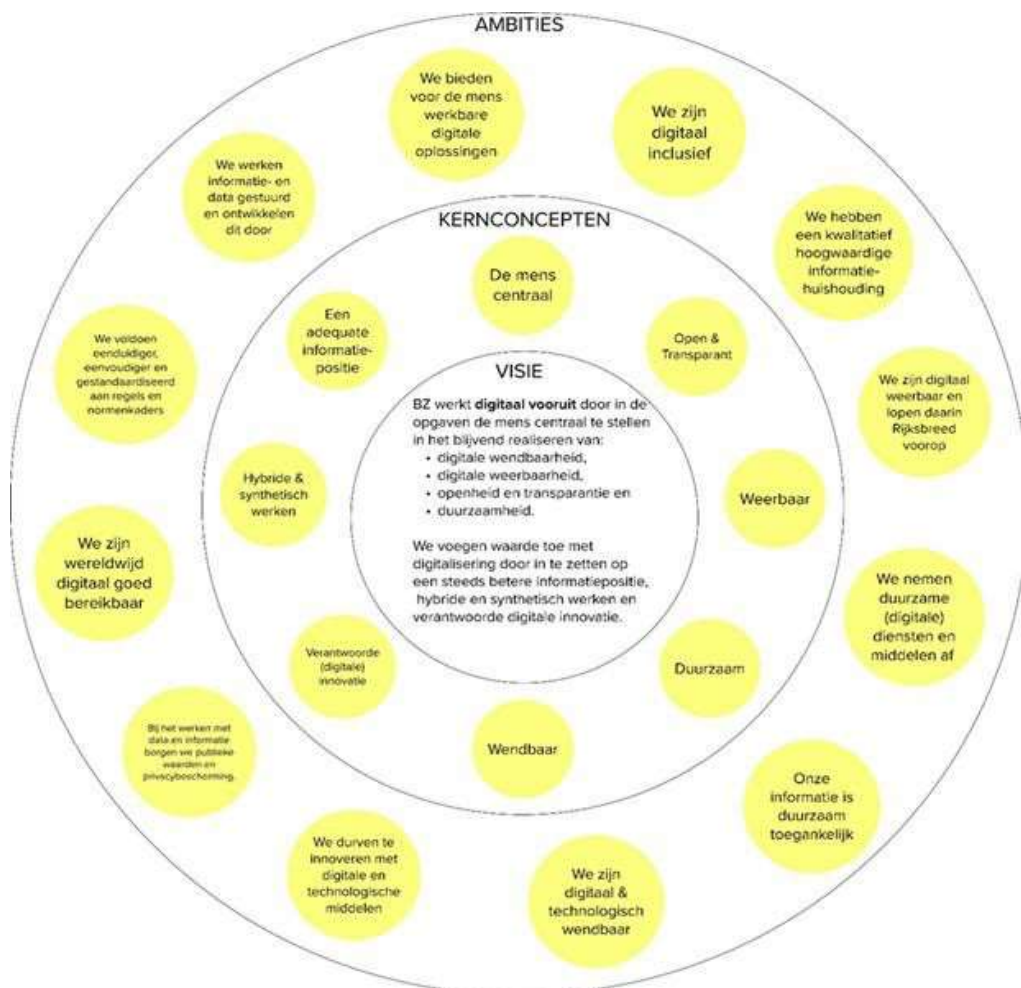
AMBITIES

We bieden voor de mens werkbare digitale oplossingen

We zijn digitaal inclusief

We werken informatie- en data gestuurd en ontwikkelen dit door

We hebben een kwalitatief hoogwaardige informatiehuishouding

We voldoen eenduidiger, eenvoudiger en gestandaardiseerd aan regels en normenkaders

We zijn digitaal weerbaar en lopen daarin Rijksbreed voorop

We zijn wereldwijd digitaal goed bereikbaar

We nemen duurzame (digitale) diensten en middelen af

Bij het werken met data en informatie borgen we publieke waarden en privacybescherming.

Onze informatie is duurzaam toegankelijk

We durven te innoveren met digitale en technologische middelen

We zijn digitaal & technologisch wendbaar

KERNCONCEPTEN

De mens centraal

Een adequate informatiepositie

Open & Transparant

Hybride & synthetisch werken

Weerbaar

Verantwoorde (digitale) innovatie

Duurzaam

Wendbaar

VISIE

BZ werkt **digitaal vooruit** door in de opgaven de mens centraal te stellen in het blijvend realiseren van:
• digitale wendbaarheid,
• digitale weerbaarheid,
• openheid en transparantie en
• duurzaamheid.

We voegen waarde toe met digitalisering door in te zetten op een steeds betere informatiepositie, hybride en synthetisch werken en verantwoorde digitale innovatie.